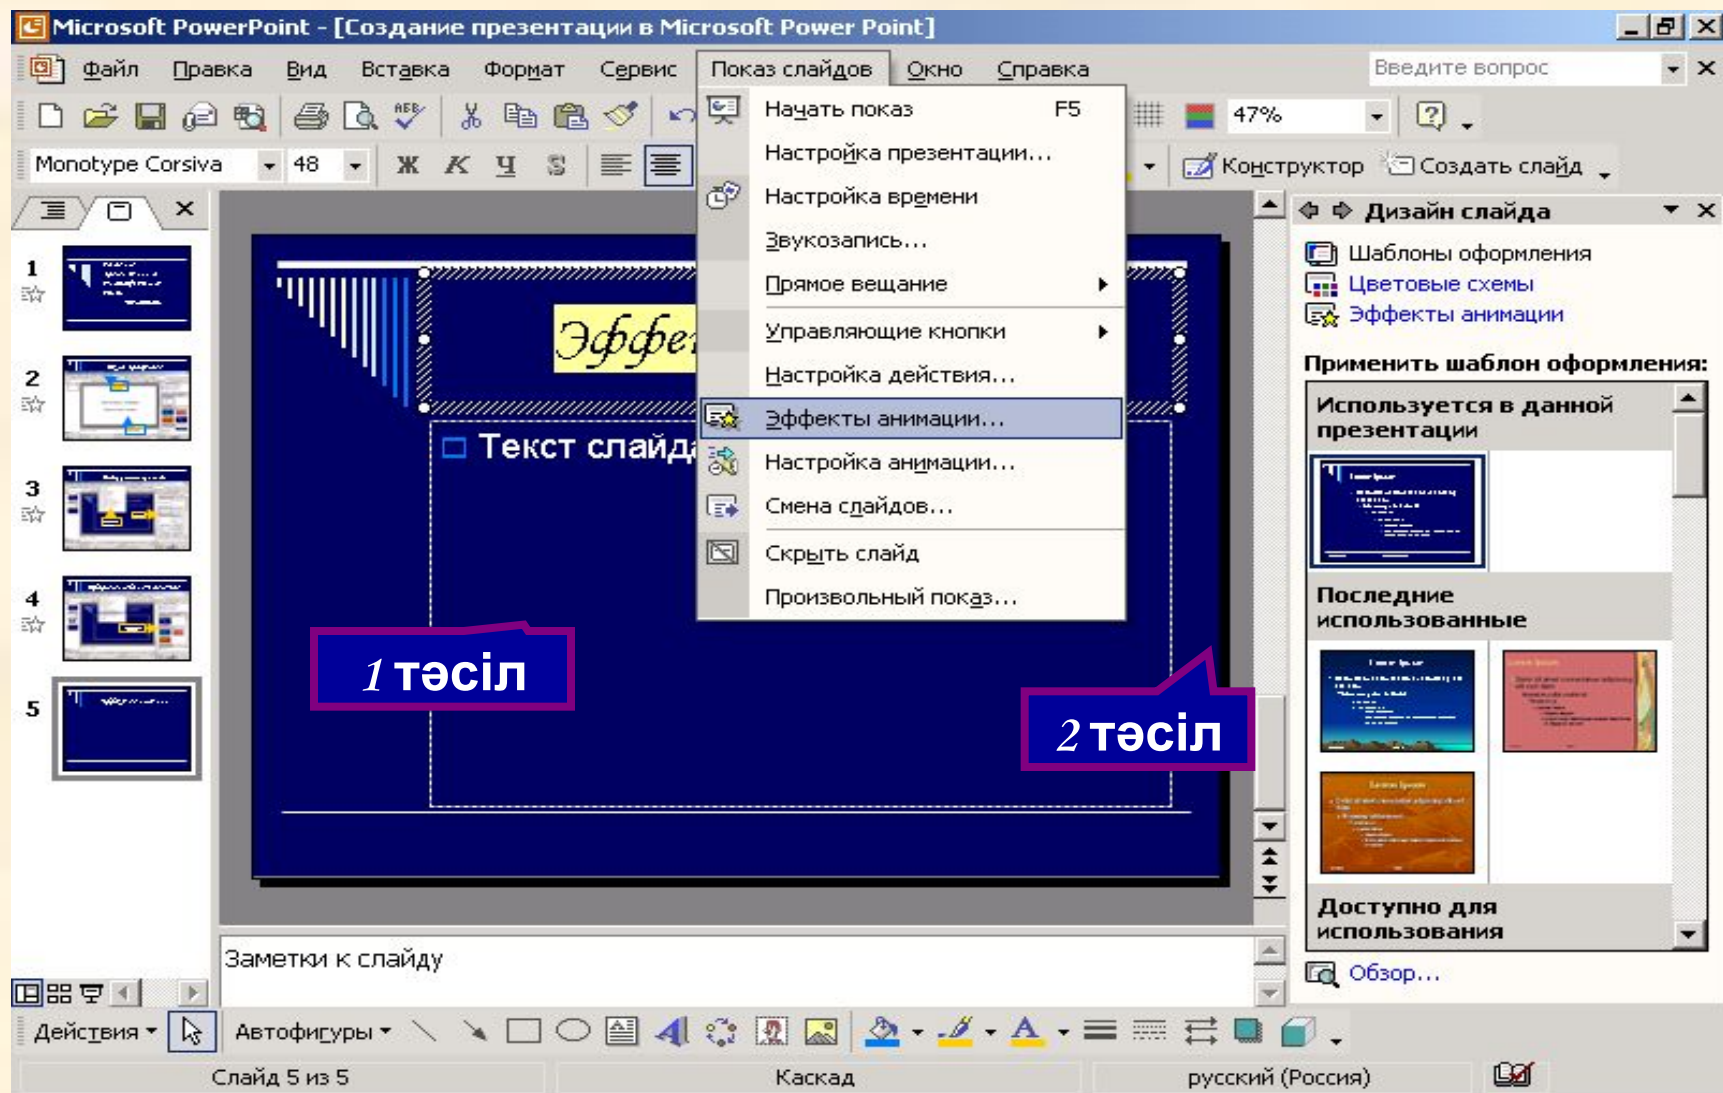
Microsoft PowerPoint - [Создание презентации в Microsoft Power Point]

Файл Правка Вид Вставка Формат Сервис Показ слайдов Окно Справка

Введите вопрос

47%

Monotype Corsiva 48

Ж К Ч S

Конструктор Создать слайд

Начать показ F5
Настройка презентации...
Настройка времени
Звукозапись...
Прямое вещание
Управляющие кнопки
Настройка действия...
Эффекты анимации...
Настройка анимации...
Смена слайдов...
Скрыть слайд
Произвольный показ...

1
2
3
4
5

Эффе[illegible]

Текст слайда

1 тәсіл

2 тәсіл

Дизайн слайда
Шаблоны оформления
Цветовые схемы
Эффекты анимации
Применить шаблон оформления:
Используется в данной презентации
Последние использованные
Доступно для использования
Обзор...

Заметки к слайду

Действия Автофигуры

Слайд 5 из 5 Каскад русский (Россия)